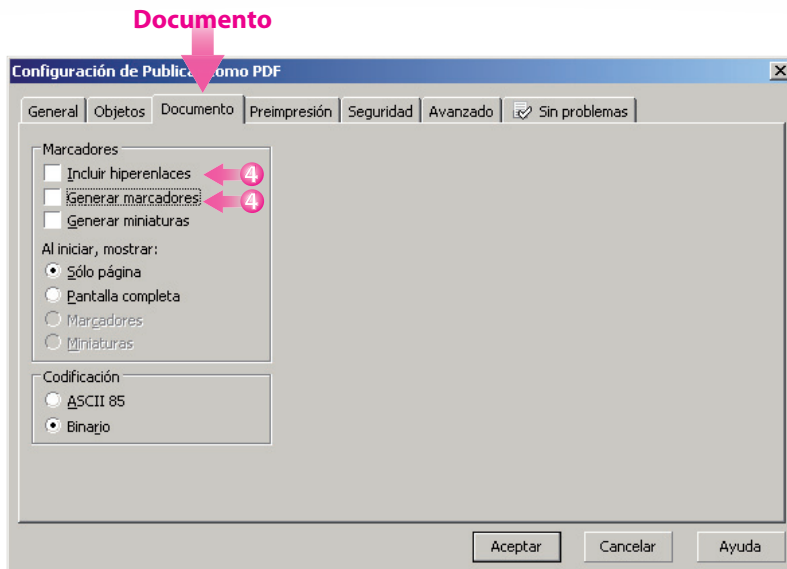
Documento

Configuración de Publica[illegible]omo PDF

General | Objetos | Documento | Preimpresión | Seguridad | Avanzado | Sin problemas

Marcadores
Incluir hiperenlaces 4
Generar marcadores 4
Generar miniaturas

Al iniciar, mostrar:
Sólo página
Pantalla completa
Marcadores
Miniaturas

Codificación
ASCII 85
Binario

Aceptar | Cancelar | Ayuda